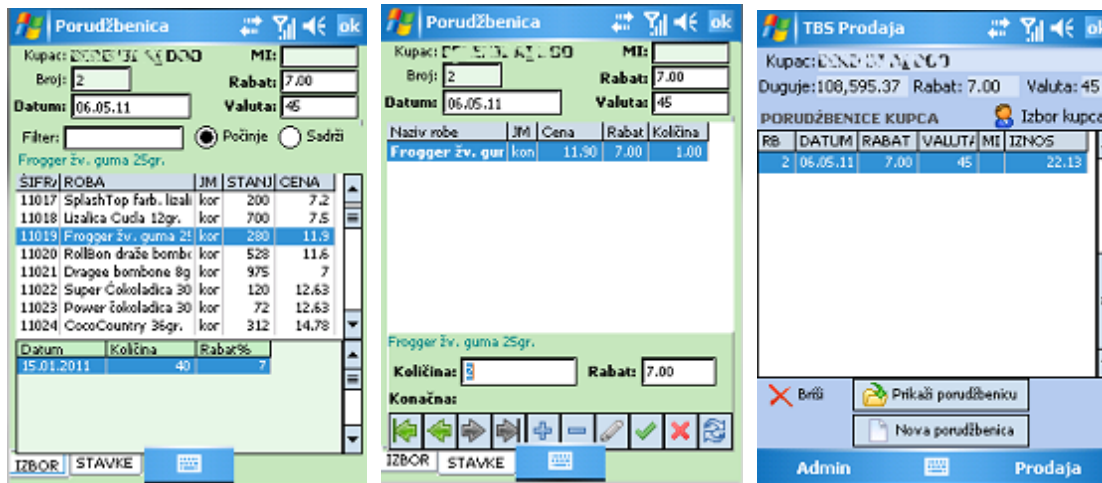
Porudžbenica ok

Kupac: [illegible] MI:
Broj: 2 Rabat: 7.00
Datum: 06.05.11 Valuta: 45
Filter: Počinje Sadrži
Frogger žv. guma 25gr.

| ŠIFRA | ROBA | JM | STANJ | CENA |
|---|---|---|---|---|
| 11017 | SplashTop farb. lizal | kor | 200 | 7.2 |
| 11018 | Lizalica Cuda 12gr. | kor | 700 | 7.5 |
| 11019 | Frogger žv. guma 25 | kor | 280 | 11.9 |
| 11020 | RollBon draže bombo | kor | 528 | 11.6 |
| 11021 | Dragee bombone 8g | kor | 975 | 7 |
| 11022 | Super Čokoladica 30 | kor | 120 | 12.63 |
| 11023 | Power čokoladica 30 | kor | 72 | 12.63 |
| 11024 | CocoCountry 36gr. | kor | 312 | 14.78 |

| Datum | Količina | Rabat% |
|---|---|---|
| 15.01.2011 | 40 | 7 |

IZBOR STAVKE

Porudžbenica ok

Kupac: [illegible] MI:
Broj: 2 Rabat: 7.00
Datum: 06.05.11 Valuta: 45

| Naziv robe | JM | Cena | Rabat | Količina |
|---|---|---|---|---|
| Frogger žv. gur | kon | 11.90 | 7.00 | 1.00 |

Frogger žv. guma 25gr.
Količina: 2 Rabat: 7.00
Konačna:

IZBOR STAVKE

TBS Prodaja ok

Kupac: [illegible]
Duguje: 108,595.37 Rabat: 7.00 Valuta: 45
PORUDŽBENICE KUPCA Izbor kupca

| RB | DATUM | RABAT | VALUTA | MI | IZNOS |
|---|---|---|---|---|---|
| 2 | 06.05.11 | 7.00 | 45 | | 22.13 |

Briši
Prikaži porudžbenicu
Nova porudžbenica
Admin Prodaja